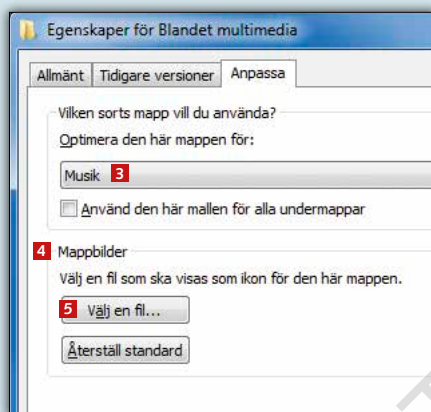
Egenskaper för Blandet multimedia

Allmänt | Tidigare versioner | Anpassa

Vilken sorts mapp vill du använda?

Optimera den här mappen för:

Musik 3

Använd den här mallen för alla undermappar

4 Mappbilder

Välj en fil som ska visas som ikon för den här mappen.

5 Välj en fil...

Återställ standard